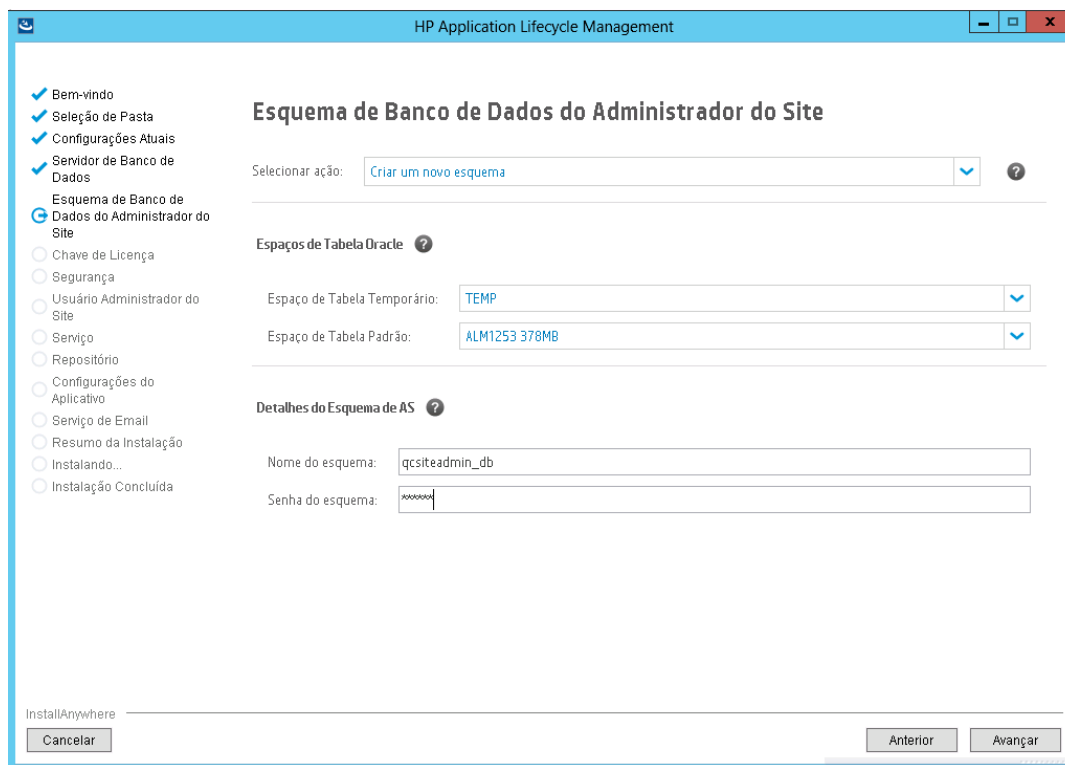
HP Application Lifecycle Management

Bem-vindo
Seleção de Pasta
Configurações Atuais
Servidor de Banco de Dados
Esquema de Banco de Dados do Administrador do Site
Chave de Licença
Segurança
Usuário Administrador do Site
Serviço
Repositório
Configurações do Aplicativo
Serviço de Email
Resumo da Instalação
Instalando...
Instalação Concluída

Esquema de Banco de Dados do Administrador do Site

Selecionar ação: Criar um novo esquema

Espaços de Tabela Oracle

Espaço de Tabela Temporário: TEMP
Espaço de Tabela Padrão: ALM1253 378MB

Detalhes do Esquema de AS

Nome do esquema: qcsiteadmin_db
Senha do esquema: ******

InstallAnywhere
Cancelar
Anterior
Avançar